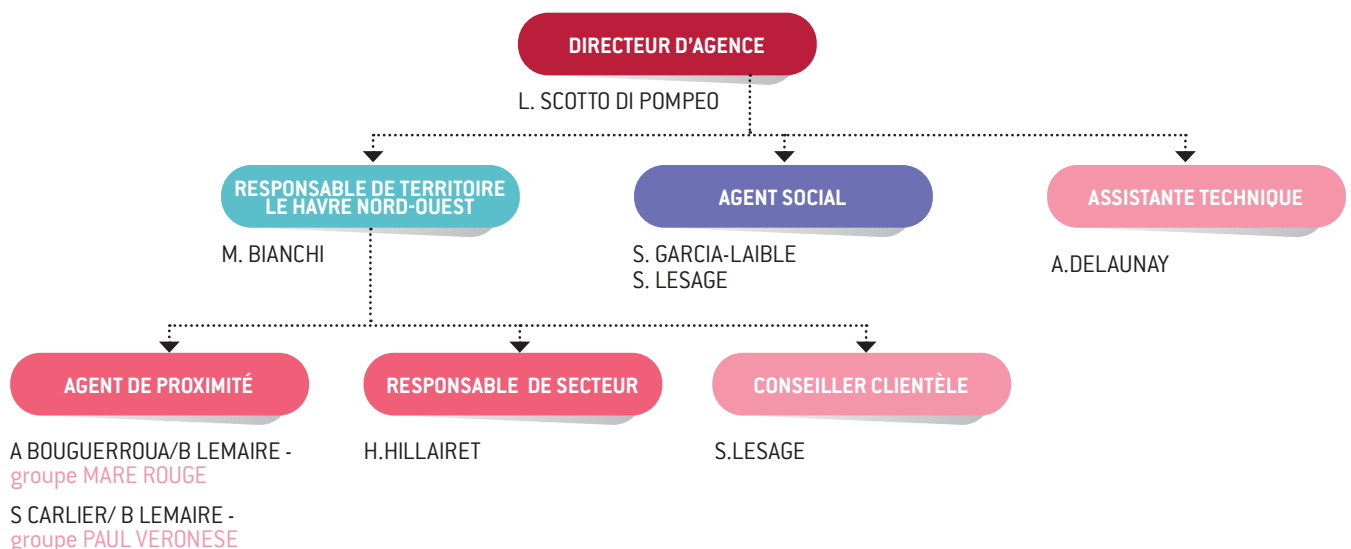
DIRECTEUR D'AGENCE

L. SCOTTO DI POMPEO

RESPONSABLE DE TERRITOIRE LE HAVRE NORD-OUEST

M. BIANCHI

AGENT SOCIAL

S. GARCIA-LAIBLE
S. LESAGE

ASSISTANTE TECHNIQUE

A.DELAUNAY

AGENT DE PROXIMITÉ

A BOUGUERROUA/B LEMAIRE - groupe MARE ROUGE

S CARLIER/ B LEMAIRE - groupe PAUL VERONESE

RESPONSABLE DE SECTEUR

H.HILLAIRET

CONSEILLER CLIENTÈLE

S.LESAGE